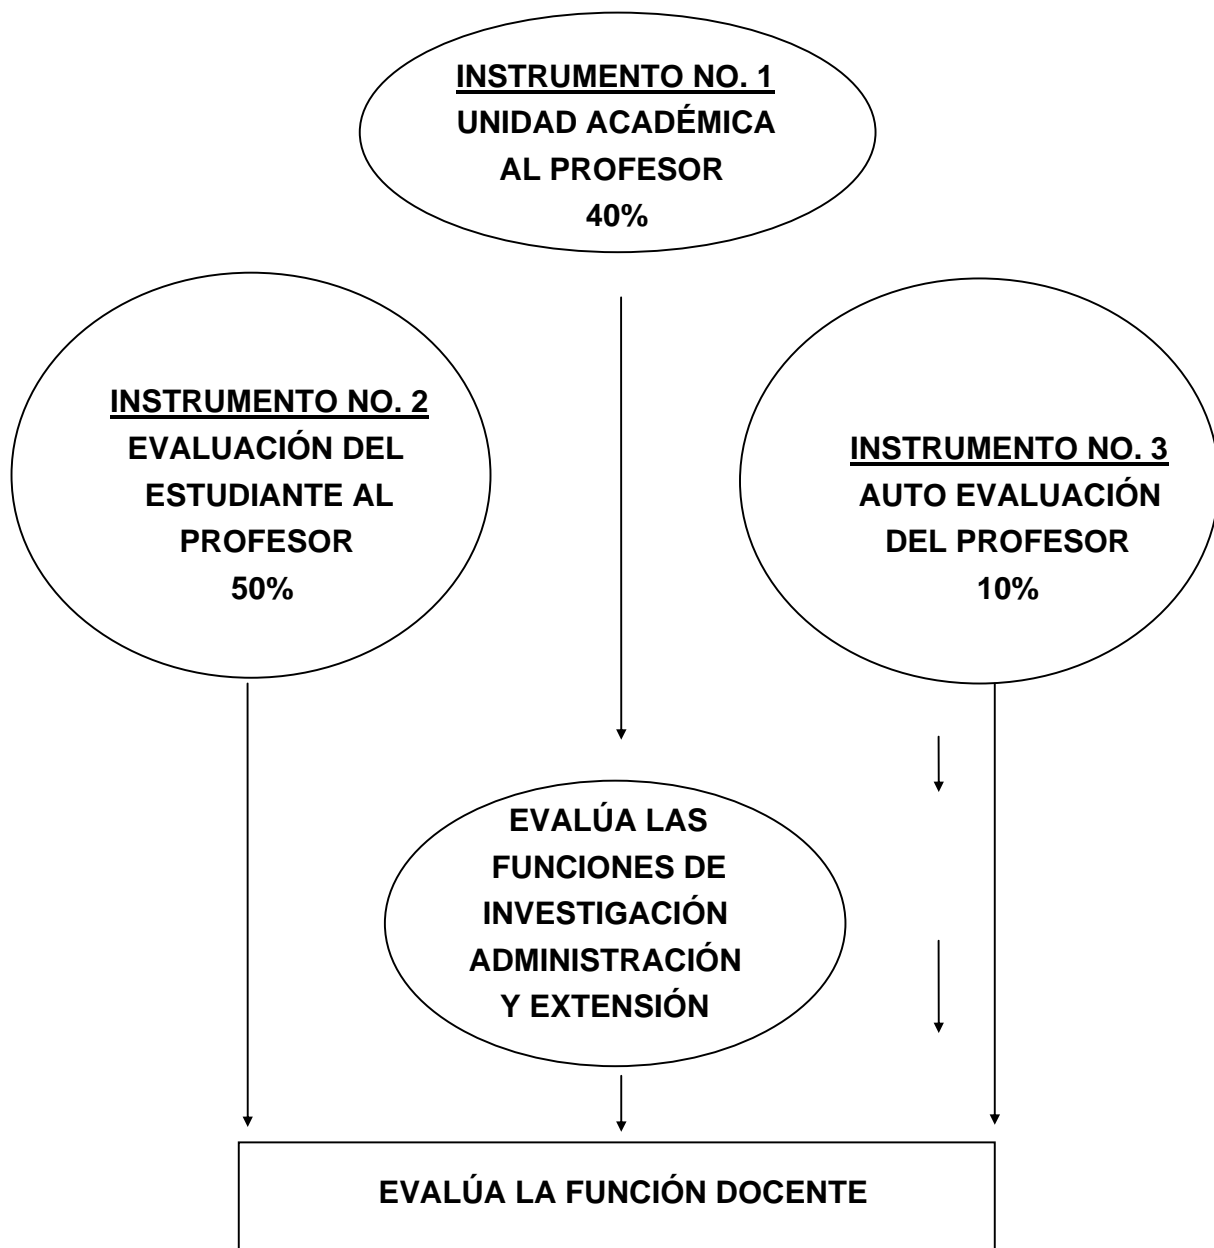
INSTRUMENTO NO. 1
UNIDAD ACADÉMICA
AL PROFESOR
40%

INSTRUMENTO NO. 2
EVALUACIÓN DEL
ESTUDIANTE AL
PROFESOR
50%

INSTRUMENTO NO. 3
AUTO EVALUACIÓN
DEL PROFESOR
10%

EVALÚA LAS
FUNCIONES DE
INVESTIGACIÓN
ADMINISTRACIÓN
Y EXTENSIÓN

EVALÚA LA FUNCIÓN DOCENTE